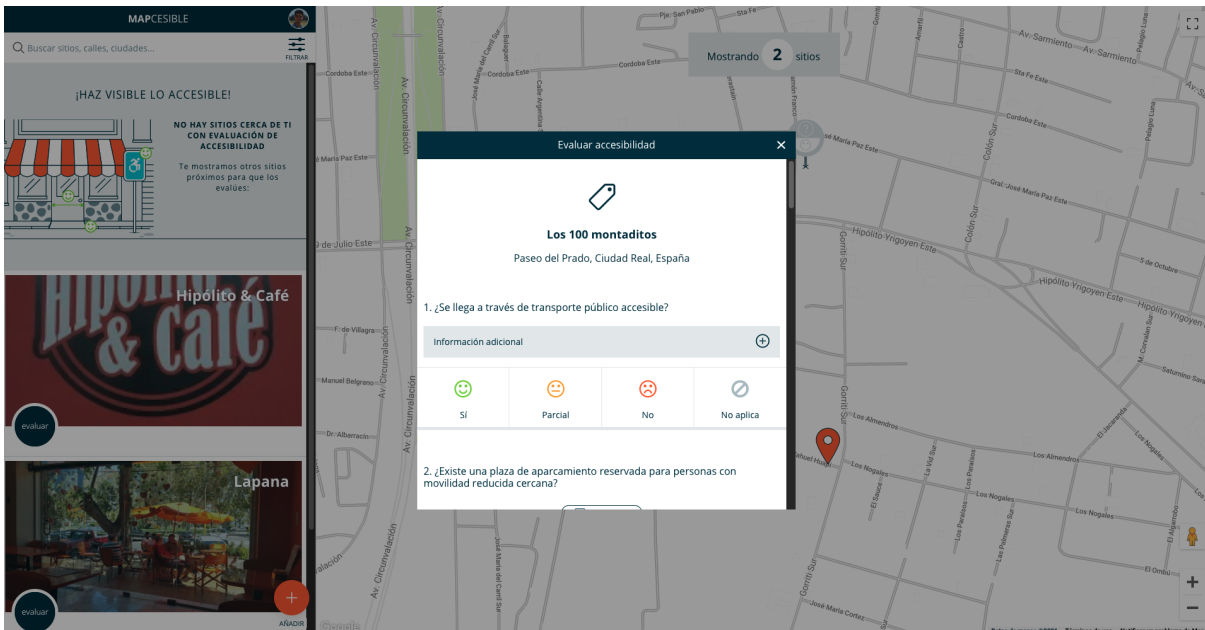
MAPCESIBLE

Buscar sitios, calles, ciudades...

FILTRAR

¡HAZ VISIBLE LO ACCESIBLE!

NO HAY SITIOS CERCA DE TI CON EVALUACIÓN DE ACCESIBILIDAD

Te mostramos otros sitios próximos para que los evalúes:

Hipólito & Café

evaluar

Lapana

evaluar

AÑADIR

Mostrando 2 sitios

Evaluar accesibilidad

Los 100 montaditos

Paseo del Prado, Ciudad Real, España

1. ¿Se llega a través de transporte público accesible?

Información adicional

Sí

Parcial

No

No aplica

2. ¿Existe una plaza de aparcamiento reservada para personas con movilidad reducida cercana?

Av. Circunvalación
Cordoba Este
Av. Sarmiento
Sta Fe Este
Cordoba Este
Maria Paz Este
Colón Sur
Gral. José María Paz Este
Hipólito Yrigoyen Este
5 de Octubre
Hipólito Yrigoyen Este
9 de Julio Este
F. de Villagra
Manuel Belgrano
Dr. Albarracín
Gorriti Sur
Los Almendros
Los Nogales
Los Almendros
Los Nogales
Los Paraísos
Los Nogales
José María Cortez
El Ombú
Setumino Sarav
Pje. San Pablo
José María del Carril Sur
Amenia